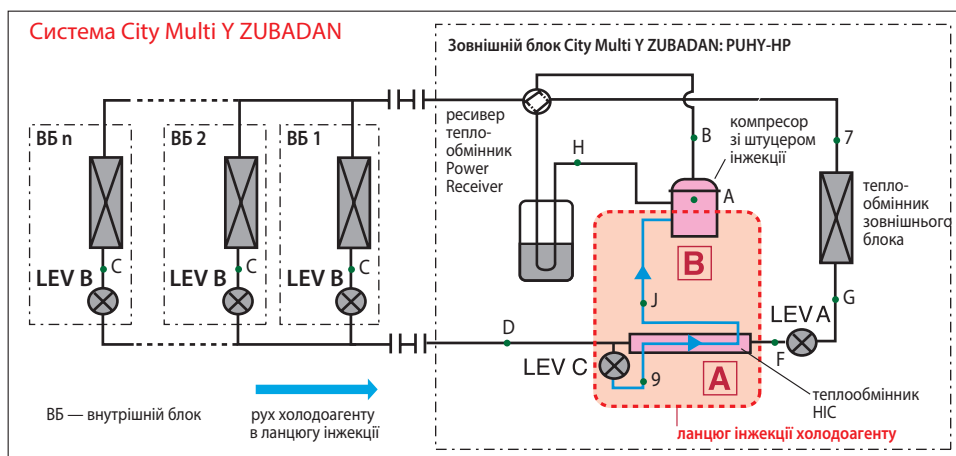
Система City Multi Y ZUBADAN

Зовнішній блок City Multi Y ZUBADAN: PUHY-HP

ВБ n

ВБ 2

ВБ 1

LEV B

C

LEV B

C

LEV B

C

ресивер тепло-обмінник Power Receiver

H

B

компресор зі штуцером інжекції

7

A

тепло-обмінник зовнішнього блока

B

J

G

LEV A

D

F

LEV C

9

A

теплообмінник HIC

ВБ — внутрішній блок

рух холодоагенту в ланцюгу інжекції

ланцюг інжекції холодоагенту